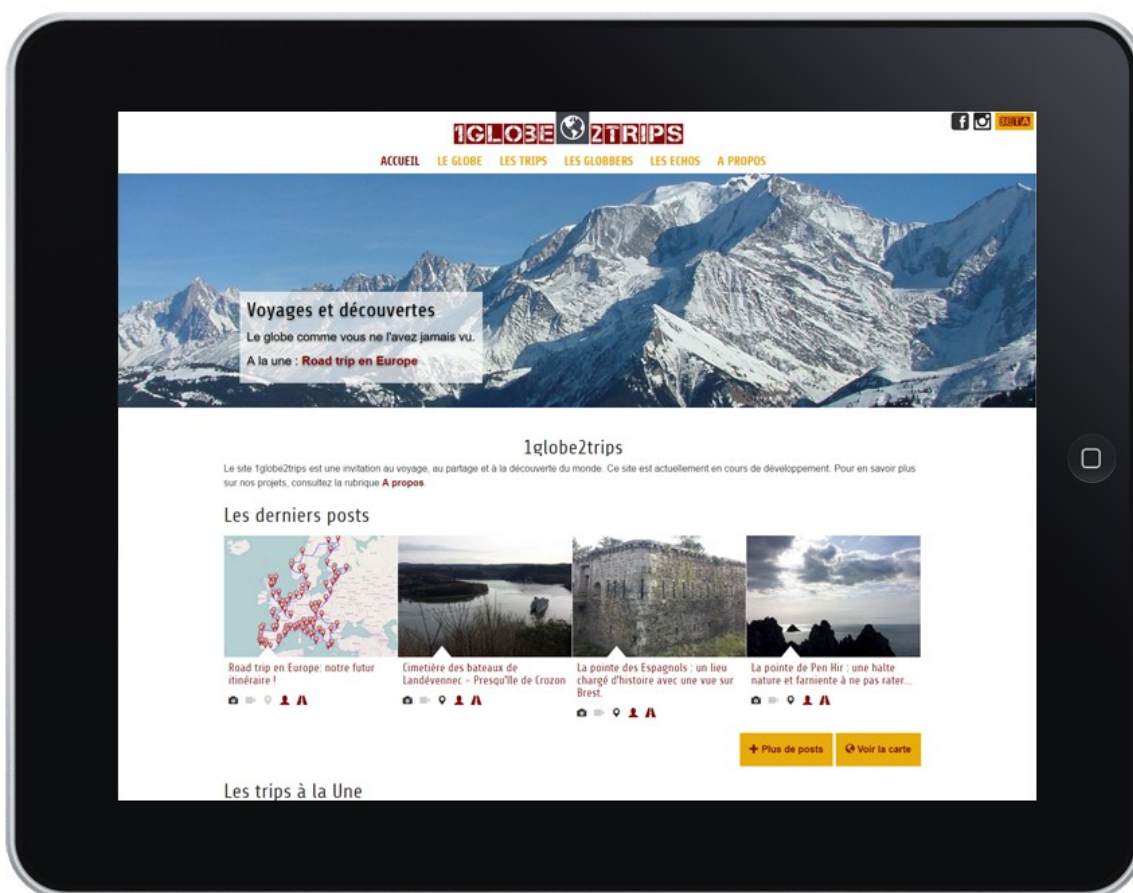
1GLOBE 2TRIPS

BETA

ACCUEIL LE GLOBE LES TRIPS LES GLOBBERS LES ECHOS A PROPOS

Voyages et découvertes

Le globe comme vous ne l'avez jamais vu.

A la une : Road trip en Europe

1globe2trips

Le site 1globe2trips est une invitation au voyage, au partage et à la découverte du monde. Ce site est actuellement en cours de développement. Pour en savoir plus sur nos projets, consultez la rubrique A propos.

Les derniers posts

Road trip en Europe: notre futur itinéraire !

Cimetière des bateaux de Landévennec – Presqu'île de Crozon

La pointe des Espagnols : un lieu chargé d'histoire avec une vue sur Brest.

La pointe de Pen Hir : une halte nature et farniente à ne pas rater...

+ Plus de posts

Voir la carte

Les trips à la Une